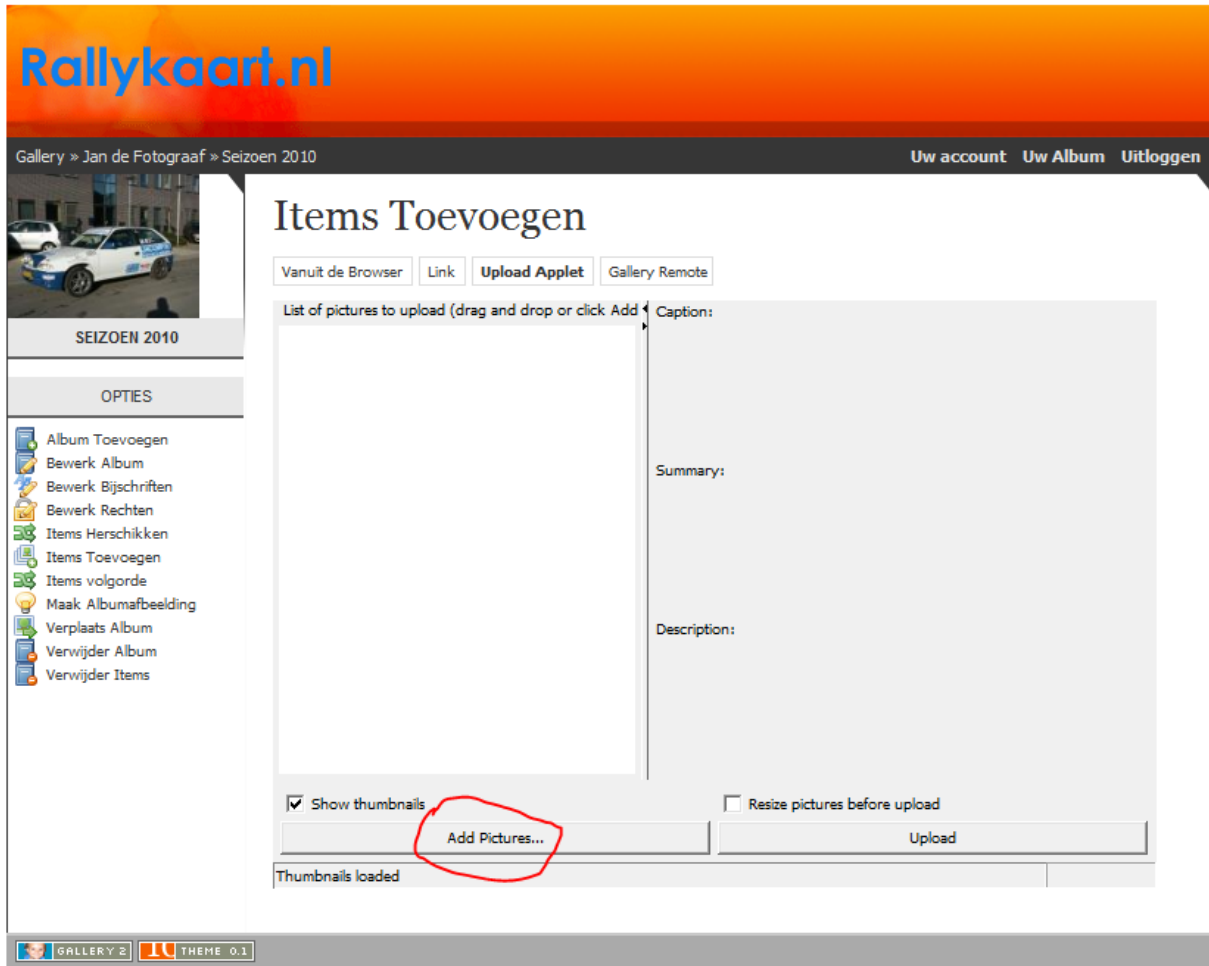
Rallykaart.nl

Gallery » Jan de Fotograaf » Seizoen 2010

Uw account Uw Album Uitloggen

SEIZOEN 2010

OPTIES

Album Toevoegen
Bewerk Album
Bewerk Bijschriften
Bewerk Rechten
Items Herschikken
Items Toevoegen
Items volgorde
Maak Albumafbeelding
Verplaats Album
Verwijder Album
Verwijder Items

Items Toevoegen

Vanuit de Browser | Link | Upload Applet | Gallery Remote

List of pictures to upload (drag and drop or click Add

Caption:

Summary:

Description:

Show thumbnails

Resize pictures before upload

Add Pictures...

Upload

Thumbnails loaded

GALLERY 2 THEME 0.1